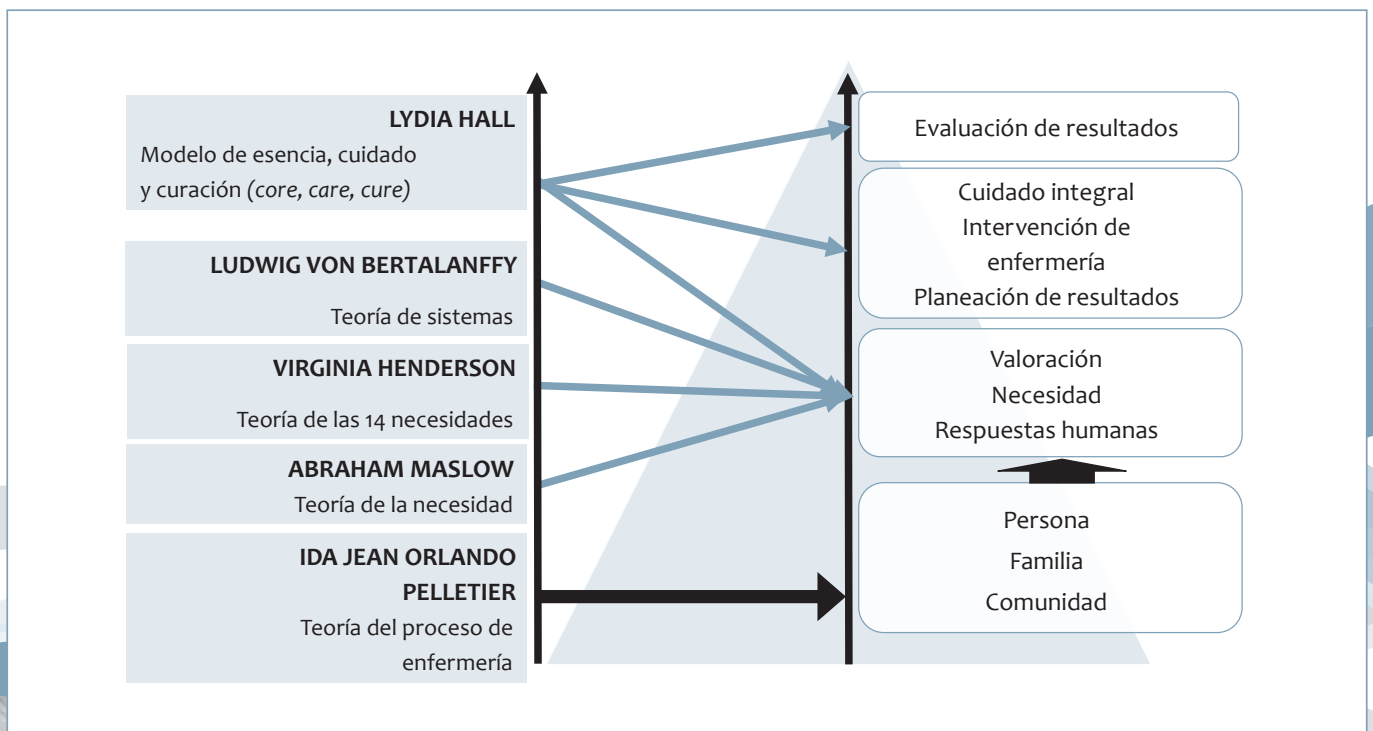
LYDIA HALL
Modelo de esencia, cuidado y curación (*core, care, cure*)

LUDWIG VON BERTALANFFY
Teoría de sistemas

VIRGINIA HENDERSON
Teoría de las 14 necesidades

ABRAHAM MASLOW
Teoría de la necesidad

IDA JEAN ORLANDO PELLETIER
Teoría del proceso de enfermería

Evaluación de resultados

Cuidado integral
Intervención de enfermería
Planeación de resultados

Valoración
Necesidad
Respuestas humanas

Persona
Familia
Comunidad